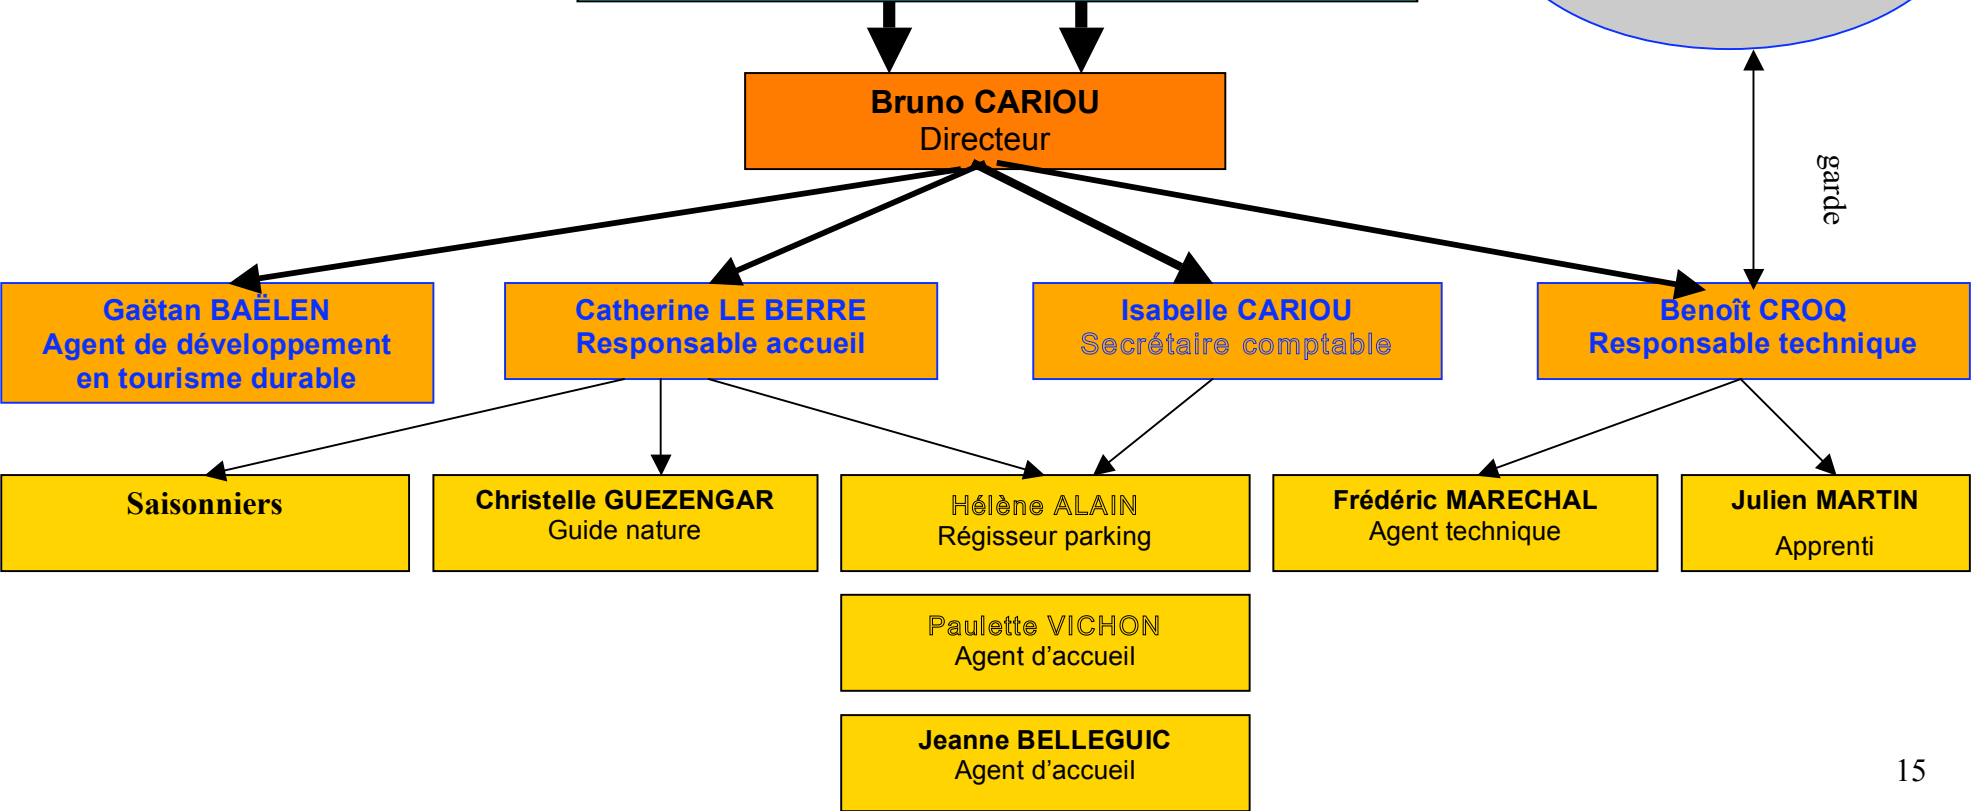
Bruno CARIOU
Directeur

garde

Gaëtan BAËLEN
Agent de développement en tourisme durable

Catherine LE BERRE
Responsable accueil

Isabelle CARIOU
Secrétaire comptable

Benoît CROQ
Responsable technique

Saisonniers

Christelle GUEZENGAR
Guide nature

Hélène ALAIN
Régisseur parking

Frédéric MARECHAL
Agent technique

Julien MARTIN
Apprenti

Paulette VICHON
Agent d'accueil

Jeanne BELLEGUIC
Agent d'accueil

15